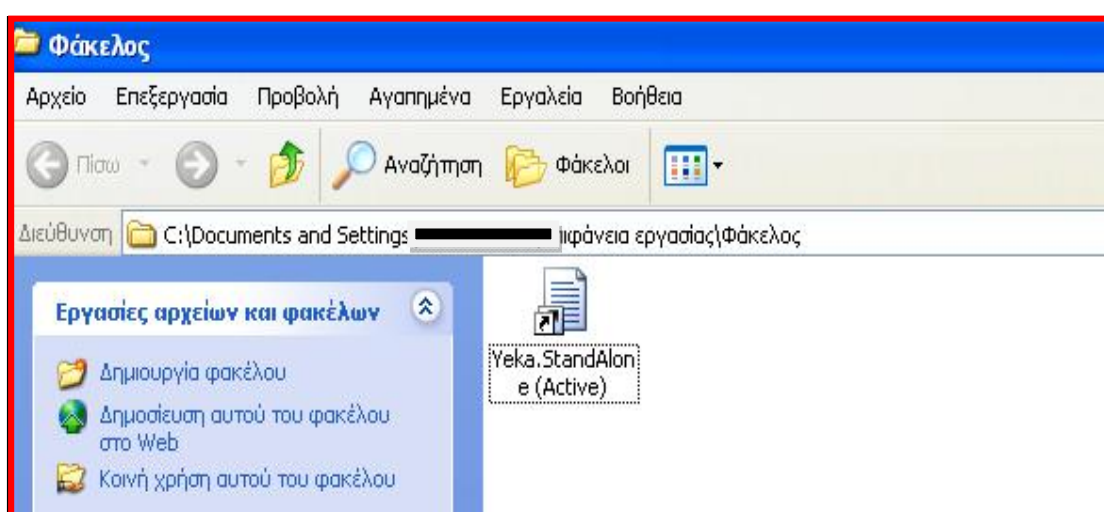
Φάκελος

Αρχείο Επεξεργασία Προβολή Αγαπημένα Εργαλεία Βοήθεια

Πίσω Αναζήτηση Φάκελοι

Διεύθυνση C:\Documents and Settings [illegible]ιφάνεια εργασίας\Φάκελος

Εργασίες αρχείων και φακέλων

Δημιουργία φακέλου

Δημοσίευση αυτού του φακέλου στο Web

Κοινή χρήση αυτού του φακέλου

Yeka.StandAlone (Active)